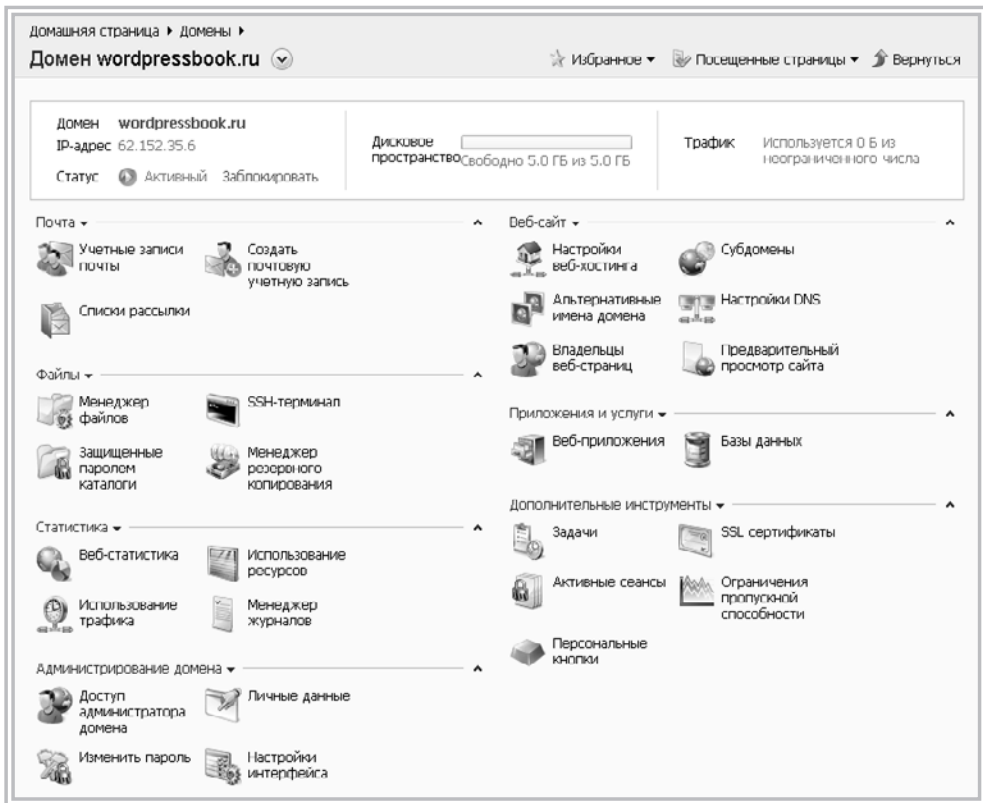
Домашняя страница ▸ Домены ▸

Домен wordpressbook.ru

Избранное ▾ Посещенные страницы ▾ Вернуться

Домен wordpressbook.ru
IP-адрес 62.152.35.6
Статус Активный Заблокировать

Дисковое пространство Свободно 5.0 ГБ из 5.0 ГБ

Трафик Используется 0 Б из неограниченного числа

Почта ▾

Учетные записи почты

Создать почтовую учетную запись

Списки рассылки

Файлы ▾

Менеджер файлов

SSH-терминал

Защищенные паролем каталоги

Менеджер резервного копирования

Статистика ▾

Веб-статистика

Использование ресурсов

Использование трафика

Менеджер журналов

Администрирование домена ▾

Доступ администратора домена

Личные данные

Изменить пароль

Настройки интерфейса

Веб-сайт ▾

Настройки веб-хостинга

Субдомены

Альтернативные имена домена

Настройки DNS

Владельцы веб-страниц

Предварительный просмотр сайта

Приложения и услуги ▾

Веб-приложения

Базы данных

Дополнительные инструменты ▾

Задачи

SSL сертификаты

Активные сеансы

Ограничения пропускной способности

Персональные кнопки